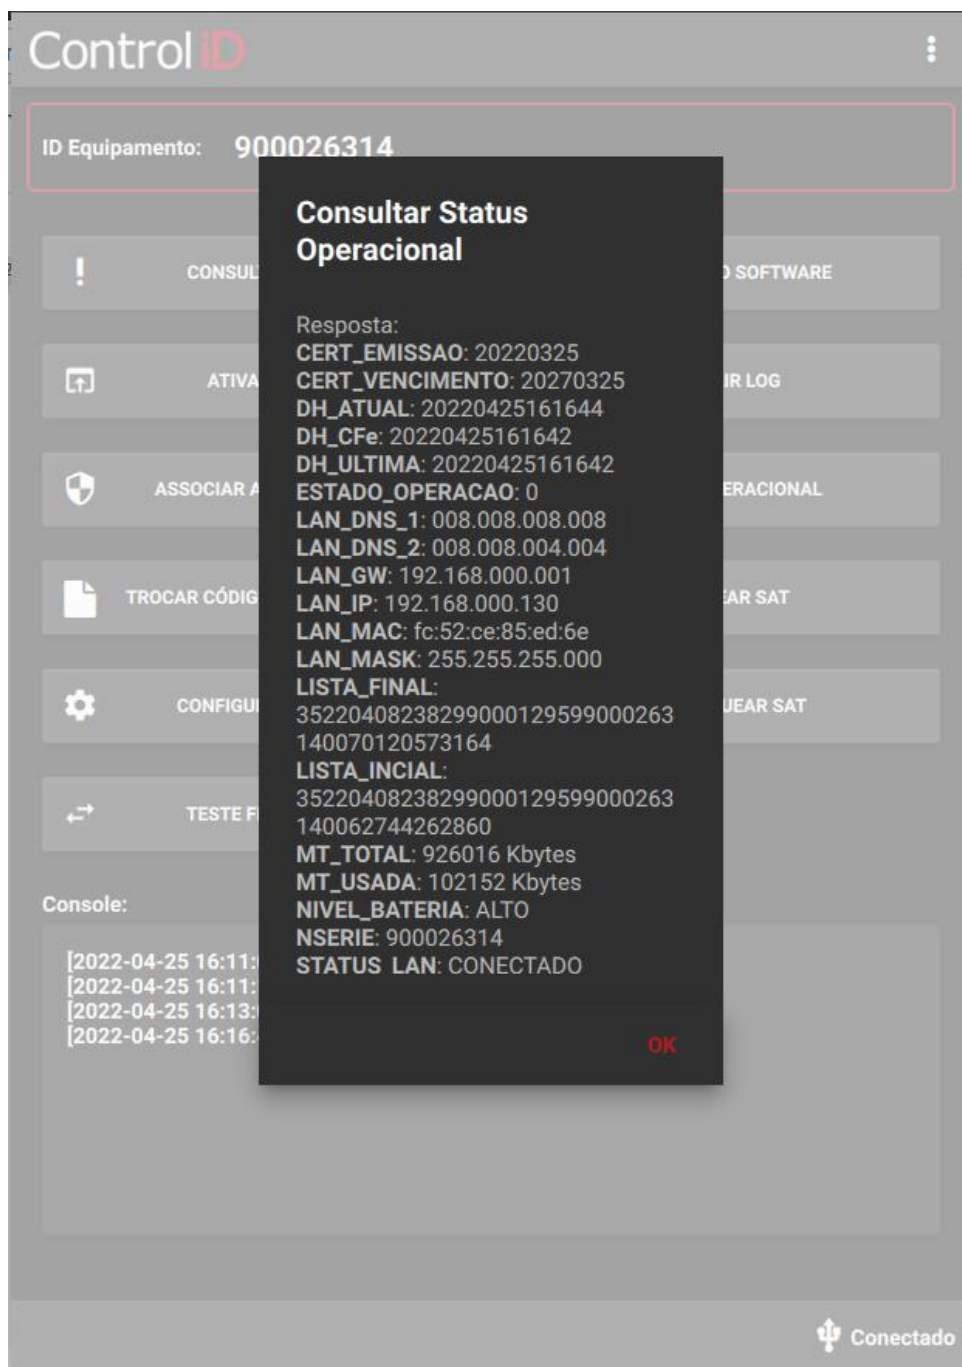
Control iD

ID Equipamento: 900026314

CONSUL

ATIVA

ASSOCIAR A

TROCAR CÓDIG

CONFIGU

TESTE F

) SOFTWARE

IR LOG

ERACIONAL

EAR SAT

UEAR SAT

Console:

[2022-04-25 16:11:
[2022-04-25 16:11:
[2022-04-25 16:13:
[2022-04-25 16:16:

Consultar Status Operacional

Resposta:
CERT_EMISSAO: 20220325
CERT_VENCIMENTO: 20270325
DH_ATUAL: 20220425161644
DH_CFe: 20220425161642
DH_ULTIMA: 20220425161642
ESTADO_OPERACAO: 0
LAN_DNS_1: 008.008.008.008
LAN_DNS_2: 008.008.004.004
LAN_GW: 192.168.000.001
LAN_IP: 192.168.000.130
LAN_MAC: fc:52:ce:85:ed:6e
LAN_MASK: 255.255.255.000
LISTA_FINAL: 35220408238299000129599000263140070120573164
LISTA_INCIAL: 35220408238299000129599000263140062744262860
MT_TOTAL: 926016 Kbytes
MT_USADA: 102152 Kbytes
NIVEL_BATERIA: ALTO
NSERIE: 900026314
STATUS_LAN: CONECTADO

OK

Conectado